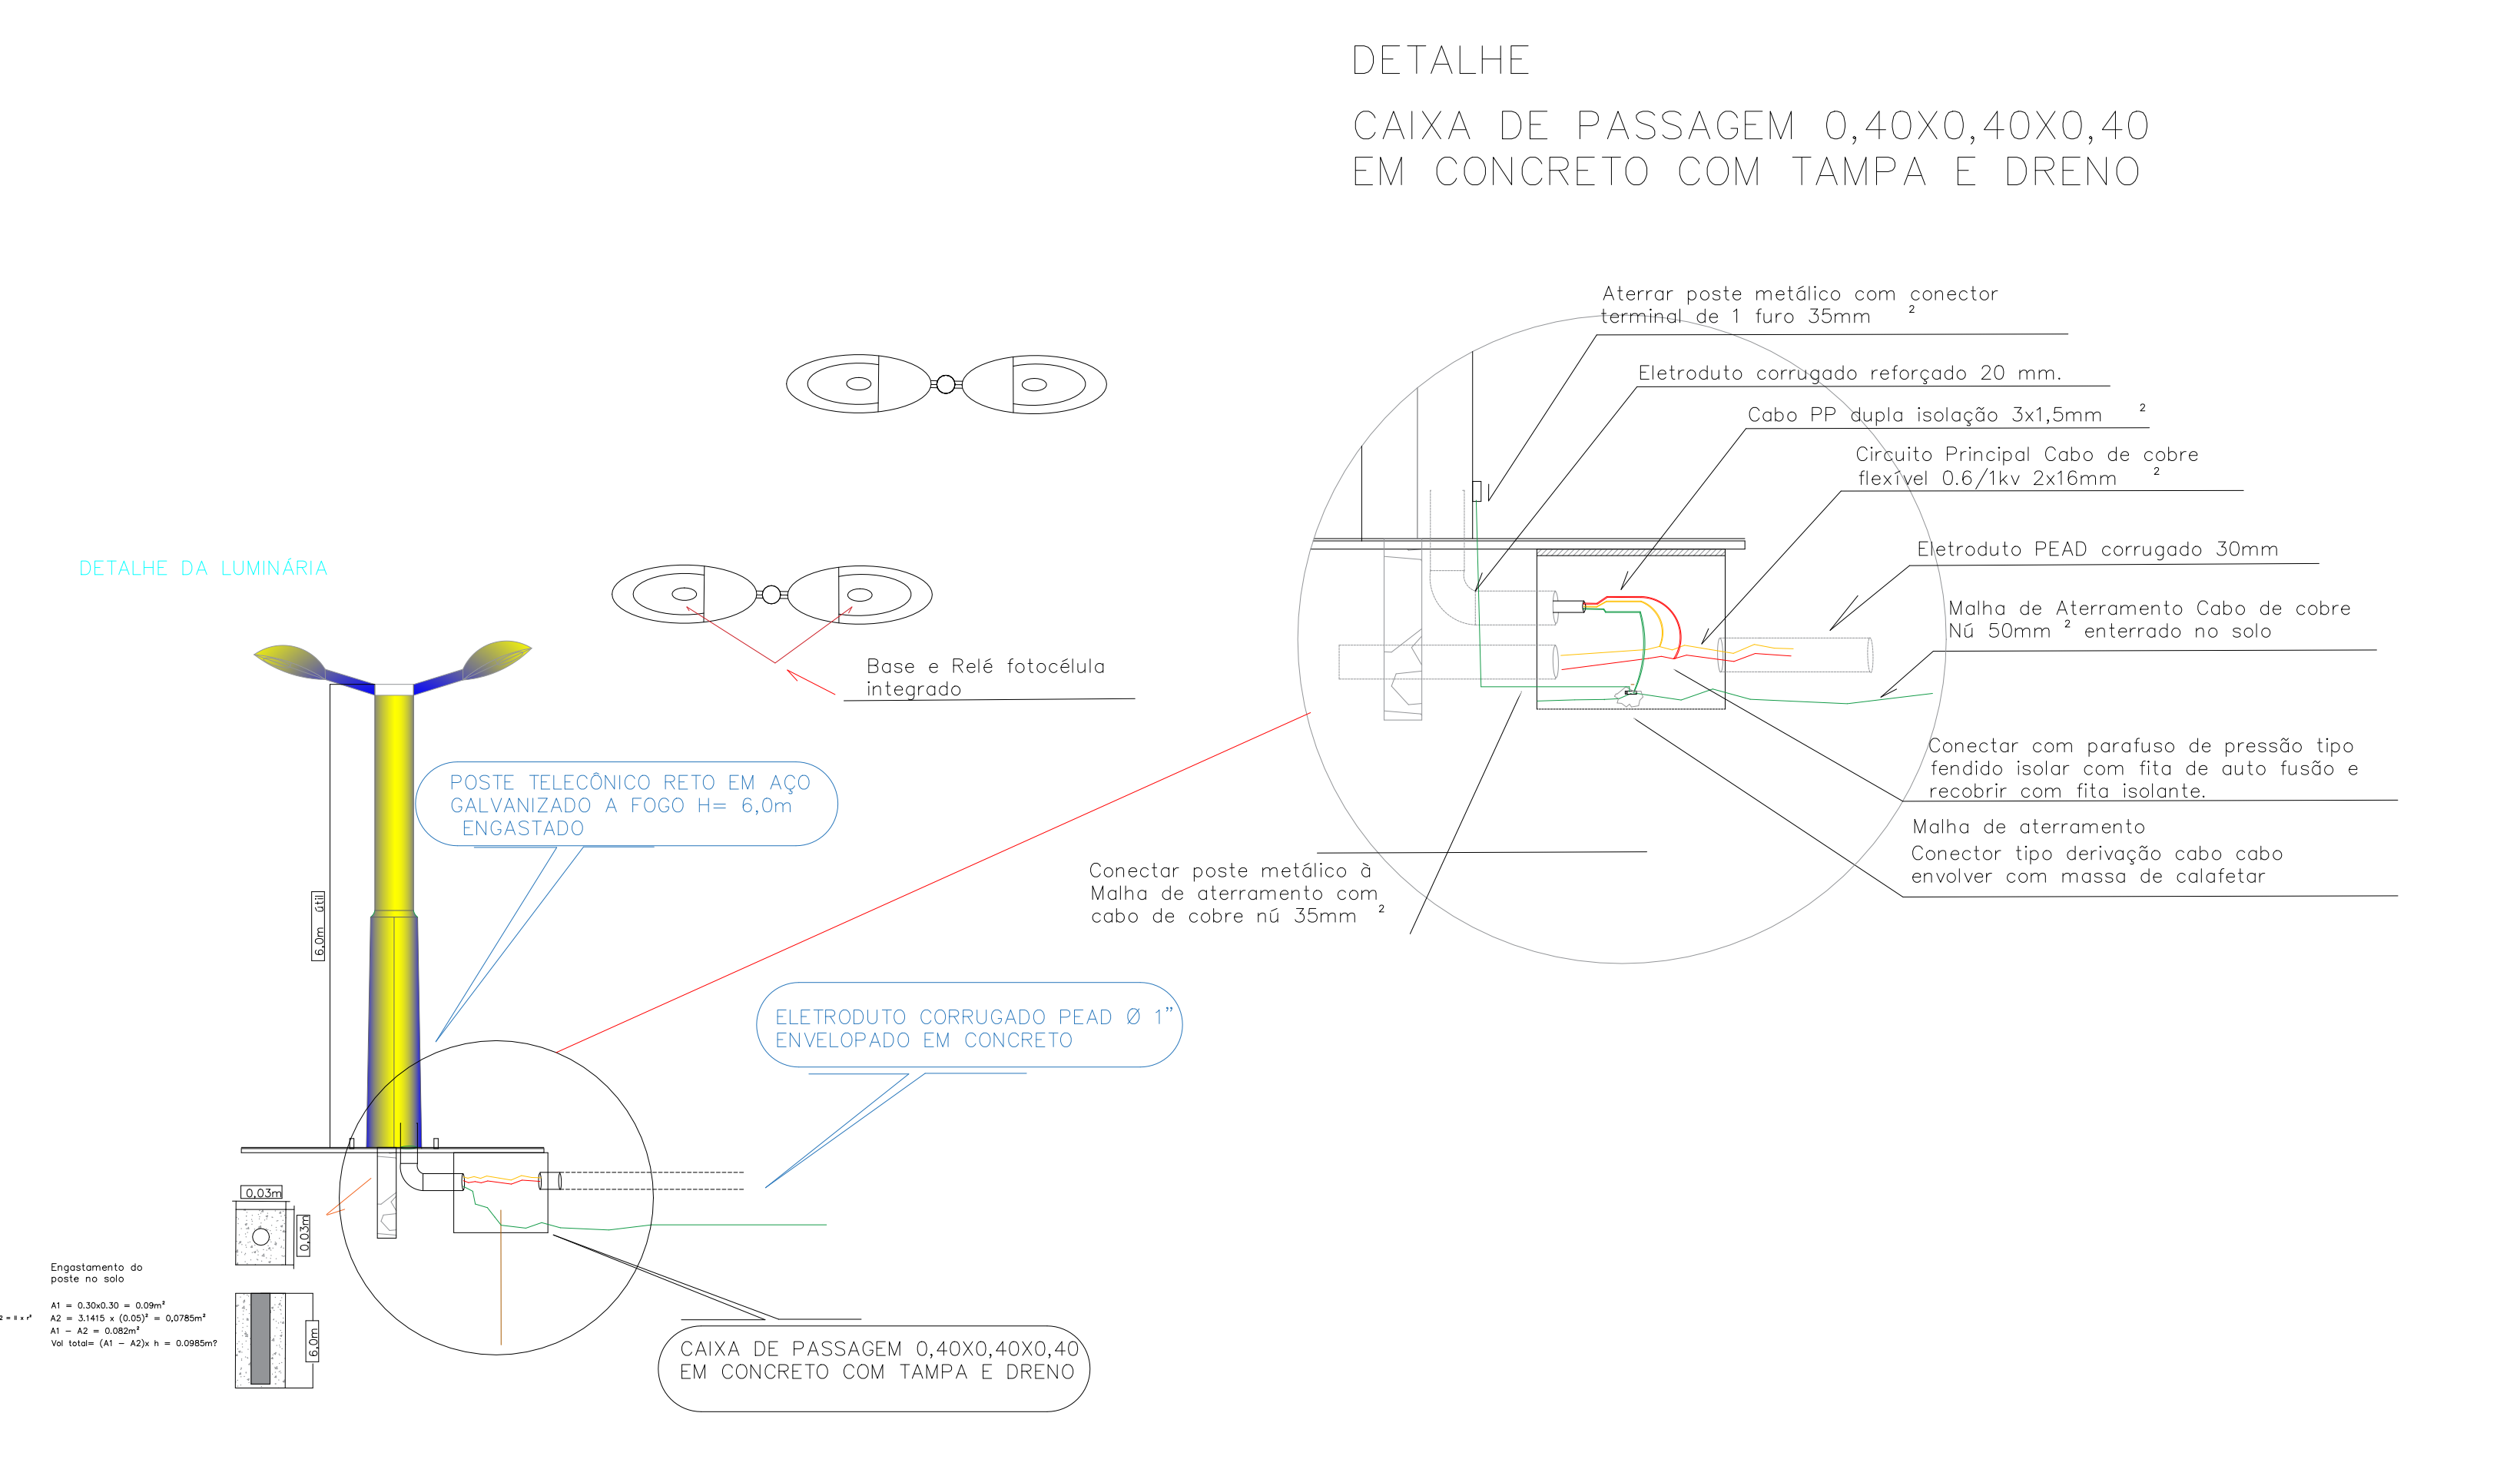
DETALHE

CAIXA DE PASSAGEM 0,40X0,40X0,40
EM CONCRETO COM TAMPA E DRENO

Aterrar poste metálico com conector terminal de 1 furo 35mm $^2$

Eletroduto corrugado reforçado 20 mm.

Cabo PP dupla isolação 3x1,5mm $^2$

Circuito Principal Cabo de cobre flexível 0.6/1kv 2x16mm $^2$

Eletroduto PEAD corrugado 30mm

Malha de Aterramento Cabo de cobre Nú 50mm $^2$ enterrado no solo

Conectar com parafuso de pressão tipo fendido isolar com fita de auto fusão e recobrir com fita isolante.

Malha de aterramento
Conector tipo derivação cabo cabo envolver com massa de calafetar

Conectar poste metálico à Malha de aterramento com cabo de cobre nú 35mm $^2$

DETALHE DA LUMINÁRIA

Base e Relé fotocélula integrado

POSTE TELECÔNICO RETO EM AÇO GALVANIZADO A FOGO H= 6,0m ENGASTADO

6,0m útil

ELETRODUTO CORRUGADO PEAD Ø 1"
ENVELOPADO EM CONCRETO

0,03m
0,03m
6,0m

Engastamento do poste no solo

A1 = 0.30x0.30 = 0.09m²
A2 = 3.1415 x (0.05)² = 0,0785m²
A1 - A2 = 0.082m²
Vol total= (A1 - A2)x h = 0.0985m³

CAIXA DE PASSAGEM 0,40X0,40X0,40
EM CONCRETO COM TAMPA E DRENO